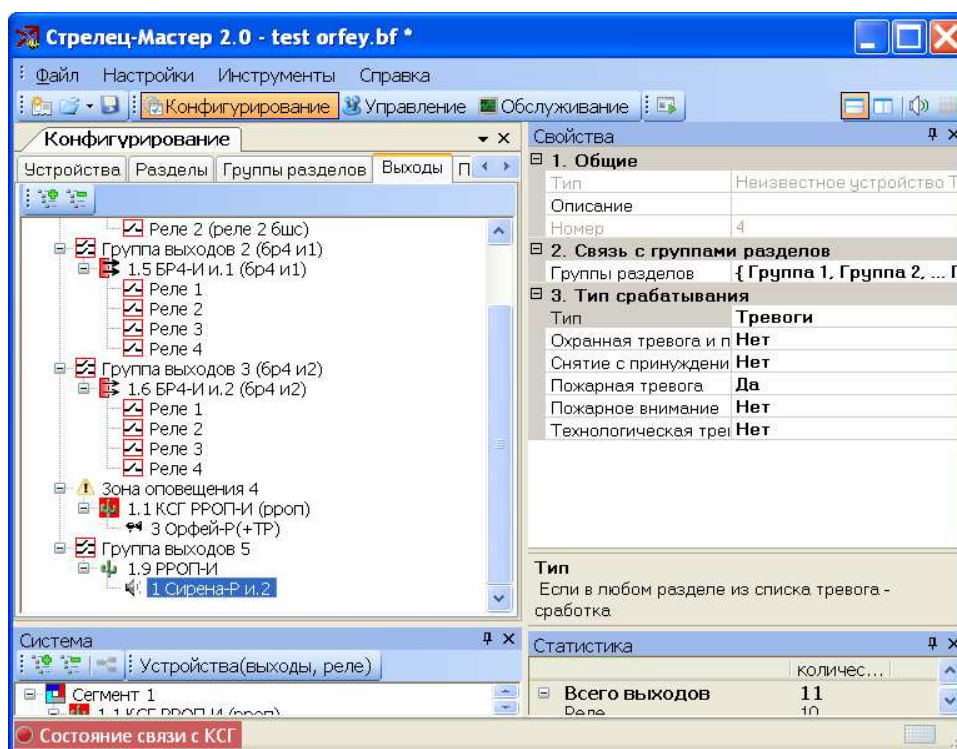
Стрелец-Мастер 2.0 - test orfey.bf *

Файл Настройки Инструменты Справка

Конфигурирование Управление Обслуживание

Конфигурирование

Устройства Разделы Группы разделов Выходы П

Реле 2 (реле 2 6шс)
Группа выходов 2 (6р4 и1)
1.5 БР4-И и.1 (6р4 и1)
Реле 1
Реле 2
Реле 3
Реле 4
Группа выходов 3 (6р4 и2)
1.6 БР4-И и.2 (6р4 и2)
Реле 1
Реле 2
Реле 3
Реле 4
Зона оповещения 4
1.1 КСГ РРОП-И (рроп)
3 Орфей-Р(+ТР)
Группа выходов 5
1.9 РРОП-И
1 Сирена-Р и.2

Свойства

| 1. Общие | |
|---|---|
| Тип | Неизвестное устройство Т |
| Описание | |
| Номер | 4 |
| 2. Связь с группами разделов | |
| Группы разделов | { Группа 1, Группа 2, ... Г |
| 3. Тип срабатывания | |
| Тип | Тревоги |
| Охранная тревога и п | Нет |
| Снятие с принуждени | Нет |
| Пожарная тревога | Да |
| Пожарное внимание | Нет |
| Технологическая тре | Нет |

Тип
Если в любом разделе из списка тревога - сработка

Система

Устройства(выходы, реле)

Сегмент 1
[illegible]

Статистика

количес...

| Всего выходов | 11 |
|---|---|
| Реле | 10 |

Состояние связи с КСГ